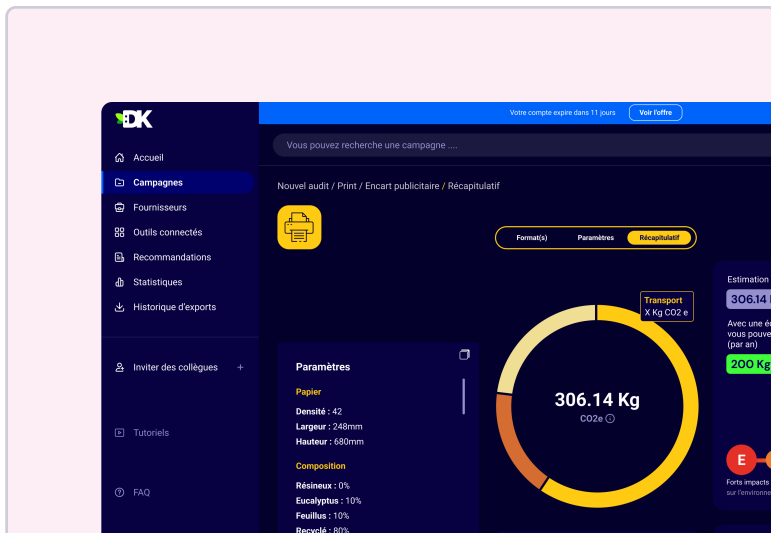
DK

Votre compte expire dans 11 jours
Voir l'offre

Vous pouvez recherche une campagne ....

Accueil
Campagnes
Fournisseurs
Outils connectés
Recommandations
Statistiques
Historique d'exports

Inviter des collègues +

Tutoriels

FAQ

Nouvel audit / Print / Encart publicitaire / Récapitulatif

Format(s)
Paramètres
Récapitulatif

Paramètres

Papier
Densité : 42
Largeur : 248mm
Hauteur : 680mm

Composition
Résineux : 0%
Eucalyptus : 10%
Feuillus : 10%
Recyclé : 80%

Transport
X Kg CO2 e

306.14 Kg
CO2e

Estimation
306.14
Avec une é
vous pouve
(par an)
200 Kg

E
Forts impacts
sur l'environne